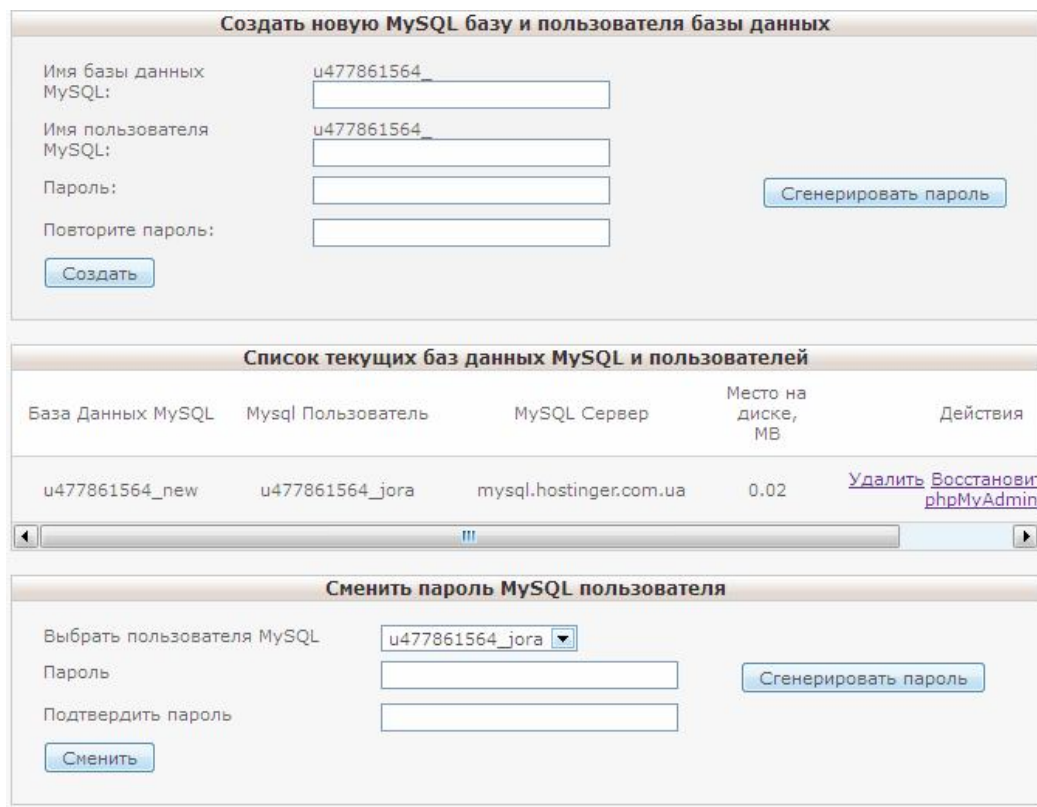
Создать новую MySQL базу и пользователя базы данных

Имя базы данных MySQL: u477861564_

Имя пользователя MySQL: u477861564_

Пароль:

Сгенерировать пароль

Повторите пароль:

Создать

Список текущих баз данных MySQL и пользователей

| База Данных MySQL | Mysql Пользователь | MySQL Сервер | Место на диске, MB | Действия |
|---|---|---|---|---|
| u477861564_new | u477861564_jora | mysql.hostinger.com.ua | 0.02 | Удалить Восстановит phpMyAdmin |

Сменить пароль MySQL пользователя

Выбрать пользователя MySQL u477861564_jora

Пароль

Сгенерировать пароль

Подтвердить пароль

Сменить